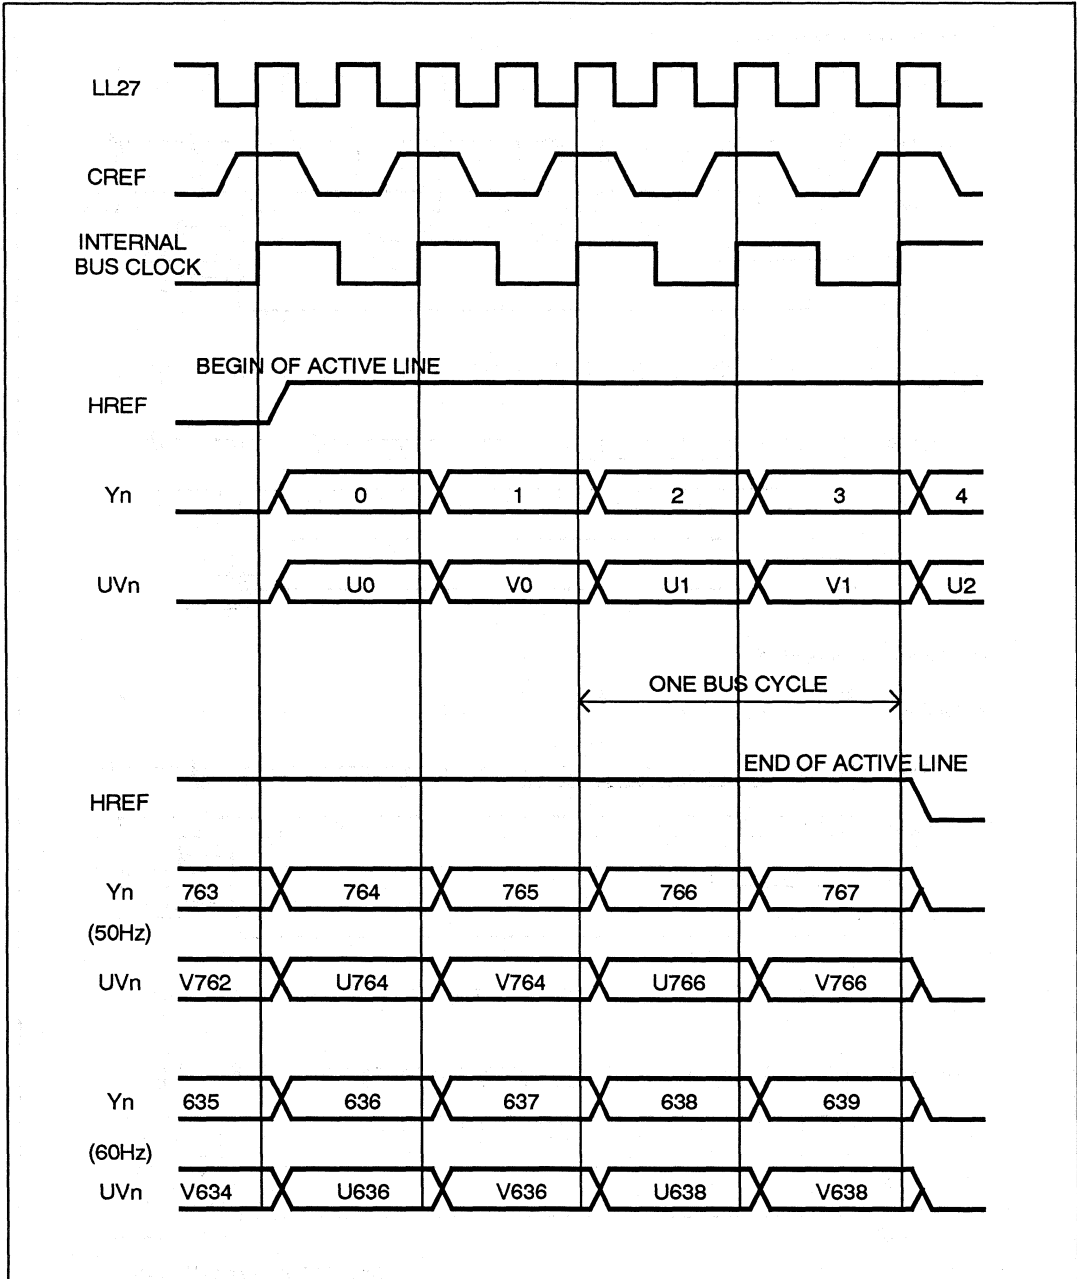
LL27

CREF

INTERNAL BUS CLOCK

BEGIN OF ACTIVE LINE

HREF

Yn 0 1 2 3 4

UVn U0 V0 U1 V1 U2

ONE BUS CYCLE

END OF ACTIVE LINE

HREF

Yn 763 764 765 766 767

(50Hz)

UVn V762 U764 V764 U766 V766

Yn 635 636 637 638 639

(60Hz)

UVn V634 U636 V636 U638 V638